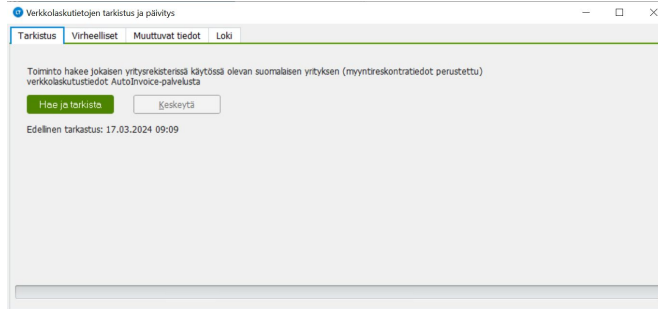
Verkkolaskutietojen tarkistus ja päivitys

Tarkistus | Virheelliset | Muuttuvat tiedot | Loki

Toiminto hakee jokaisen yritysrekisterissä käytössä olevan suomalaisen yrityksen (myyntireskontratiedot perustettu) verkkolaskutustiedot AutoInvoice-palvelusta

Hae ja tarkista | Keskeytä

Edellinen tarkastus: 17.03.2024 09:09